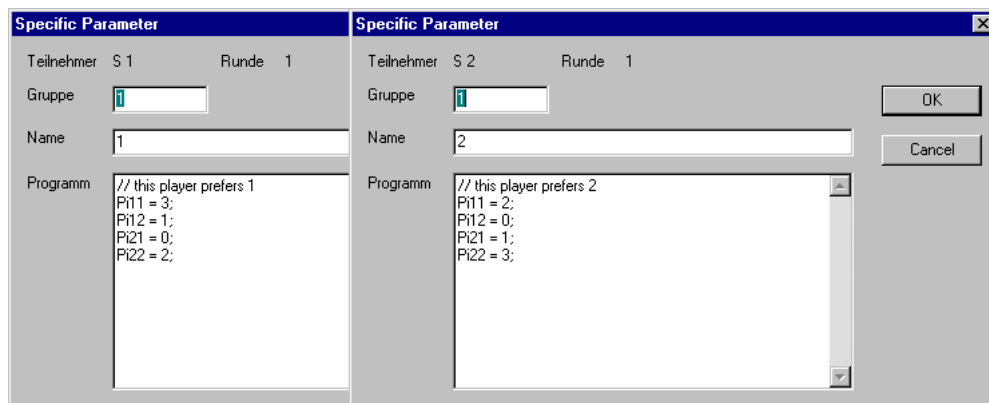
Specific Parameter

Teilnehmer S 1 Runde 1

Gruppe 1

Name 1

Programm
// this player prefers 1
Pi11 = 3;
Pi12 = 1;
Pi21 = 0;
Pi22 = 2;

Specific Parameter

Teilnehmer S 2 Runde 1

Gruppe 1

Name 2

Programm
// this player prefers 2
Pi11 = 2;
Pi12 = 0;
Pi21 = 1;
Pi22 = 3;

OK

Cancel